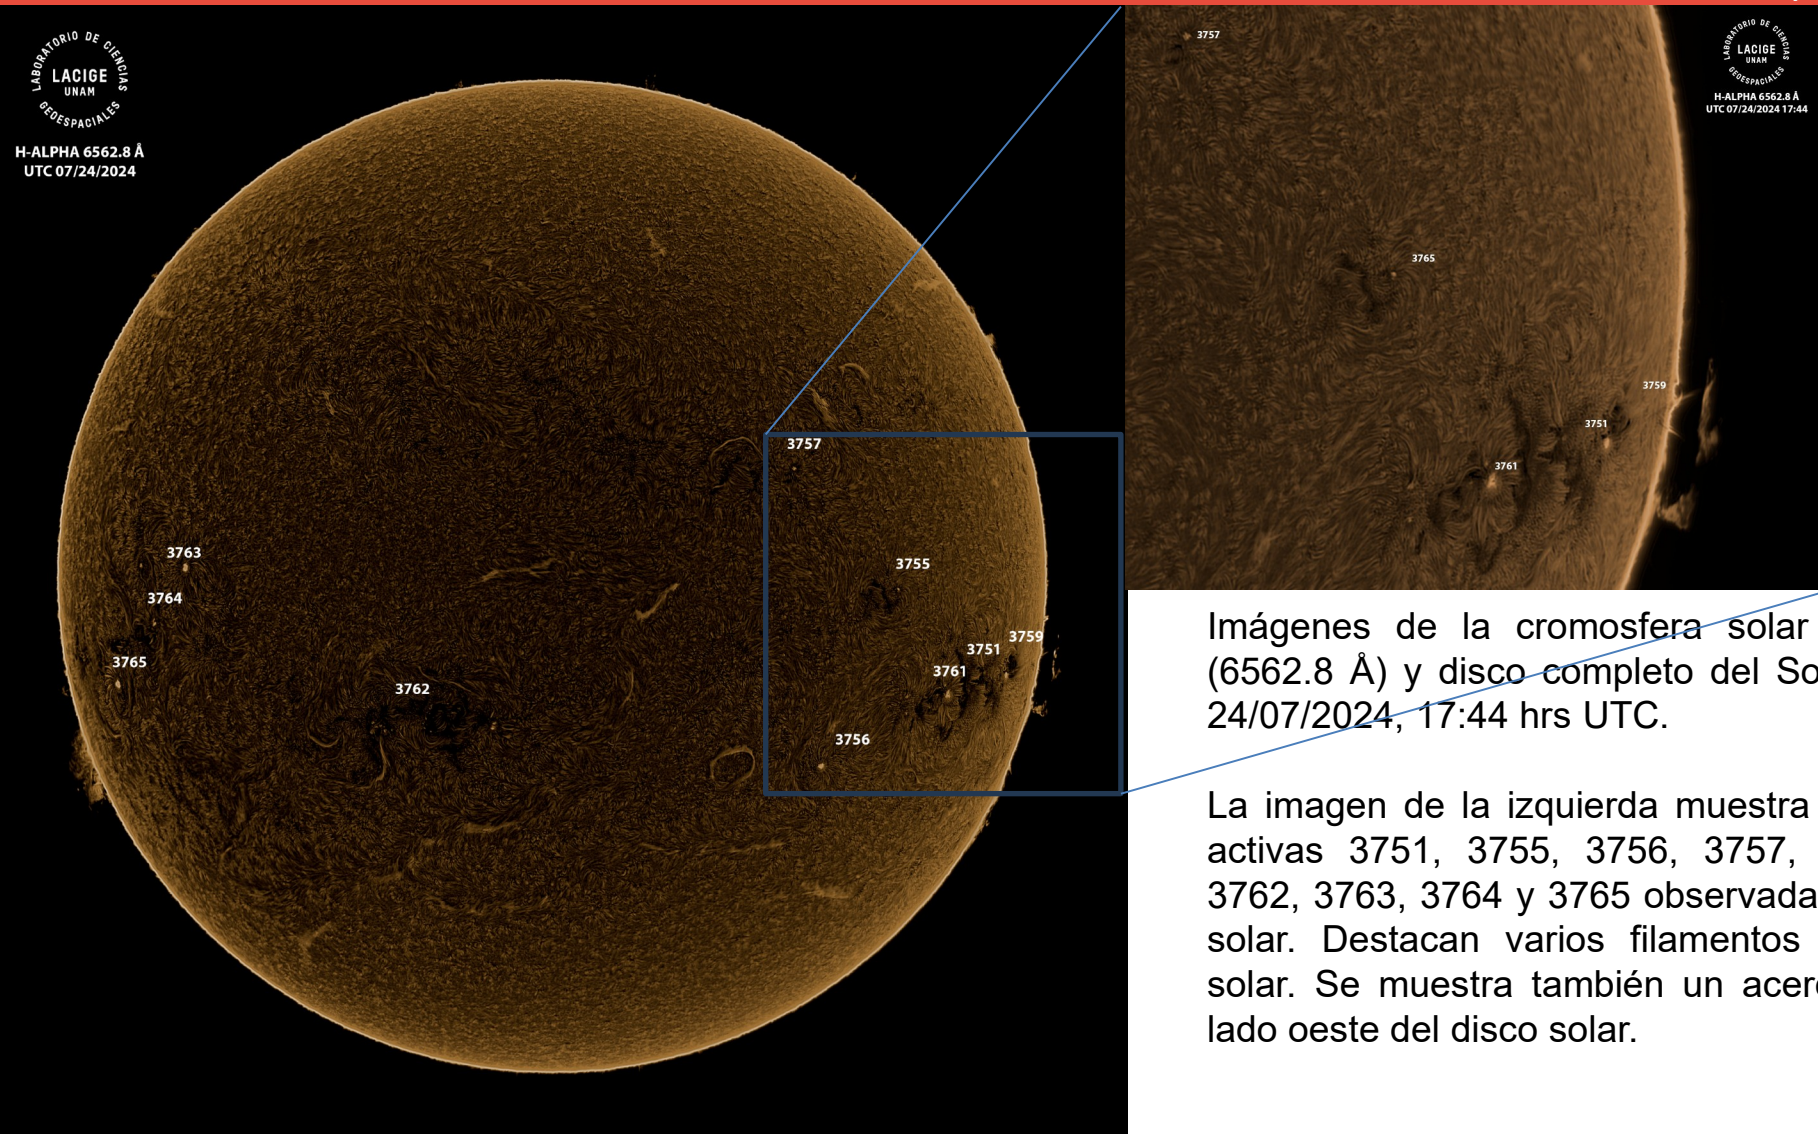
LABORATORIO DE CIENCIAS
LACIGE
UNAM
GEOESPACIALES

H-ALPHA 6562.8 Å
UTC 07/24/2024

3757
3763
3764
3765
3762
3755
3759
3751
3761
3756

LABORATORIO DE CIENCIAS
LACIGE
UNAM
GEOESPACIALES
H-ALPHA 6562.8 Å
UTC 07/24/2024 17:44

3757
3765
3759
3751
3761

Imágenes de la cromosfera solar (6562.8 Å) y disco completo del So 24/07/2024, 17:44 hrs UTC.

La imagen de la izquierda muestra activas 3751, 3755, 3756, 3757, 3762, 3763, 3764 y 3765 observada solar. Destacan varios filamentos solar. Se muestra también un acer lado oeste del disco solar.